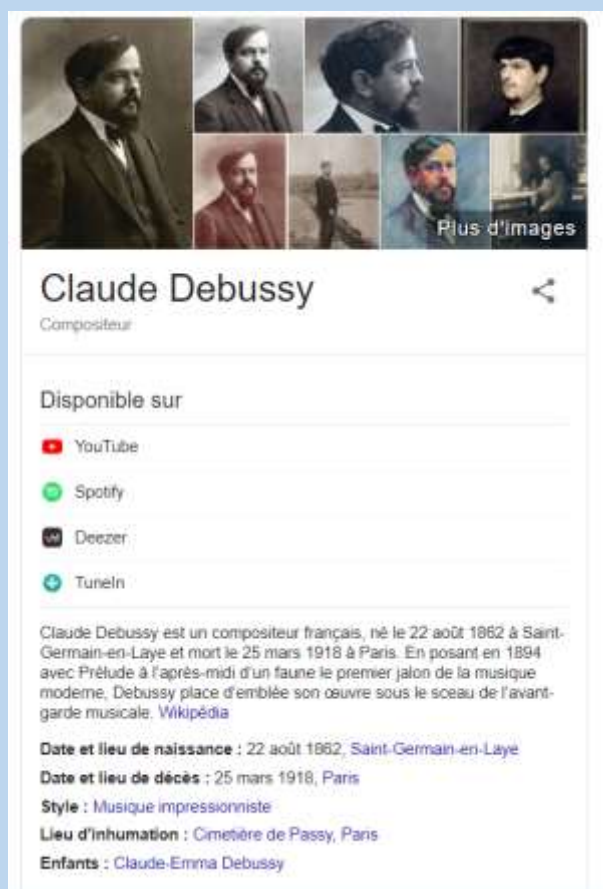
Plus d'images

Claude Debussy

Compositeur

Disponible sur

YouTube

Spotify

Deezer

TuneIn

Claude Debussy est un compositeur français, né le 22 août 1862 à Saint-Germain-en-Laye et mort le 25 mars 1918 à Paris. En posant en 1894 avec Prélude à l'après-midi d'un faune le premier jalon de la musique moderne, Debussy place d'emblée son œuvre sous le sceau de l'avant-garde musicale. Wikipédia

Date et lieu de naissance : 22 août 1862, Saint-Germain-en-Laye

Date et lieu de décès : 25 mars 1918, Paris

Style : Musique impressionniste

Lieu d'inhumation : Cimetière de Passy, Paris

Enfants : Claude-Emma Debussy